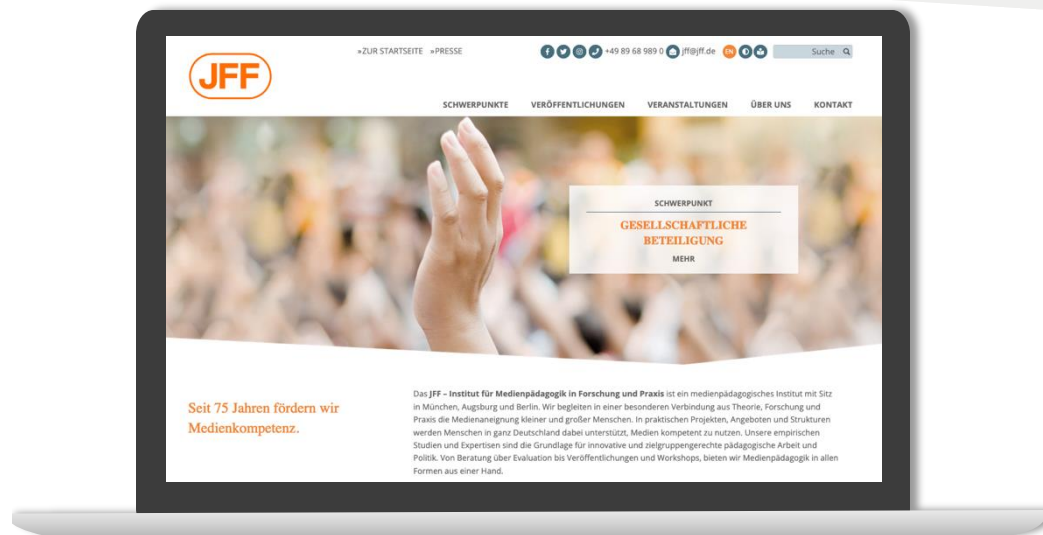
JFF

»ZUR STARTSEITE »PRESSE

+49 89 68 989 0 jff@jff.de EN

Suche

SCHWERPUNKTE VERÖFFENTLICHUNGEN VERANSTALTUNGEN ÜBER UNS KONTAKT

SCHWERPUNKT

GESELLSCHAFTLICHE BETEILIGUNG

MEHR

Seit 75 Jahren fördern wir Medienkompetenz.

Das **JFF – Institut für Medienpädagogik in Forschung und Praxis** ist ein medienpädagogisches Institut mit Sitz in München, Augsburg und Berlin. Wir begleiten in einer besonderen Verbindung aus Theorie, Forschung und Praxis die Medienaneignung kleiner und großer Menschen. In praktischen Projekten, Angeboten und Strukturen werden Menschen in ganz Deutschland dabei unterstützt, Medien kompetent zu nutzen. Unsere empirischen Studien und Expertisen sind die Grundlage für innovative und zielgruppengerechte pädagogische Arbeit und Politik. Von Beratung über Evaluation bis Veröffentlichungen und Workshops, bieten wir Medienpädagogik in allen Formen aus einer Hand.